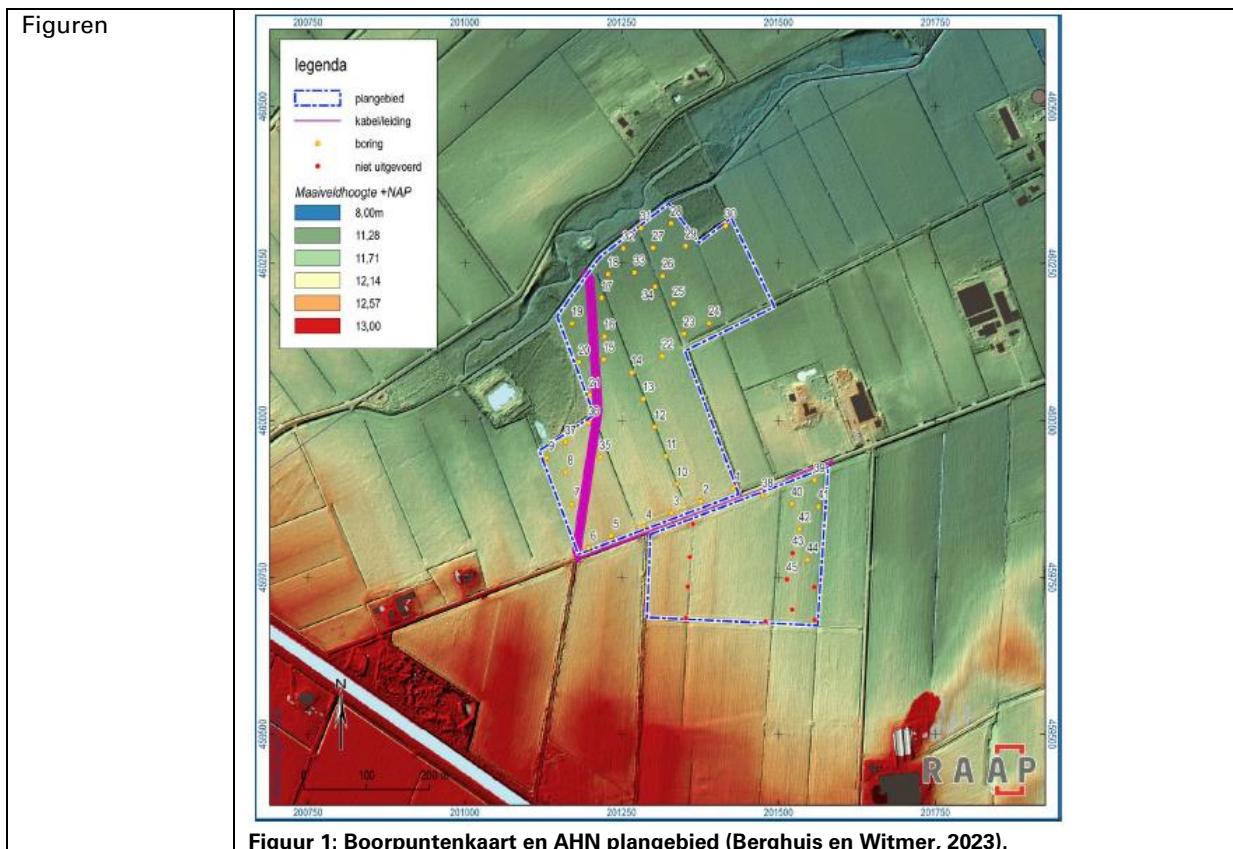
Figuren

200750 201000 201250 201500 201750

legenda
plangebied
kabelleiding
boring
niet uitgevoerd
Maaiveldhoogte +NAP
8,00m
11,28
11,71
12,14
12,57
13,00

460500 460250 460000 459750 459500

460500 460250 460000 459750 459500

31 28 30 32 27 29 18 33 26 17 34 25 19 24 16 23 15 22 20 14 13 21 36 12 37 35 9 11 8 10 39 7 38 40 2 41 3 4 42 5 6 43 44 45

N

0 100 200 m

200750 201000 201250 201500 201750

RAAP

Figuur 1: Boorpuntenkaart en AHN plangebied (Berghuis en Witmer, 2023).